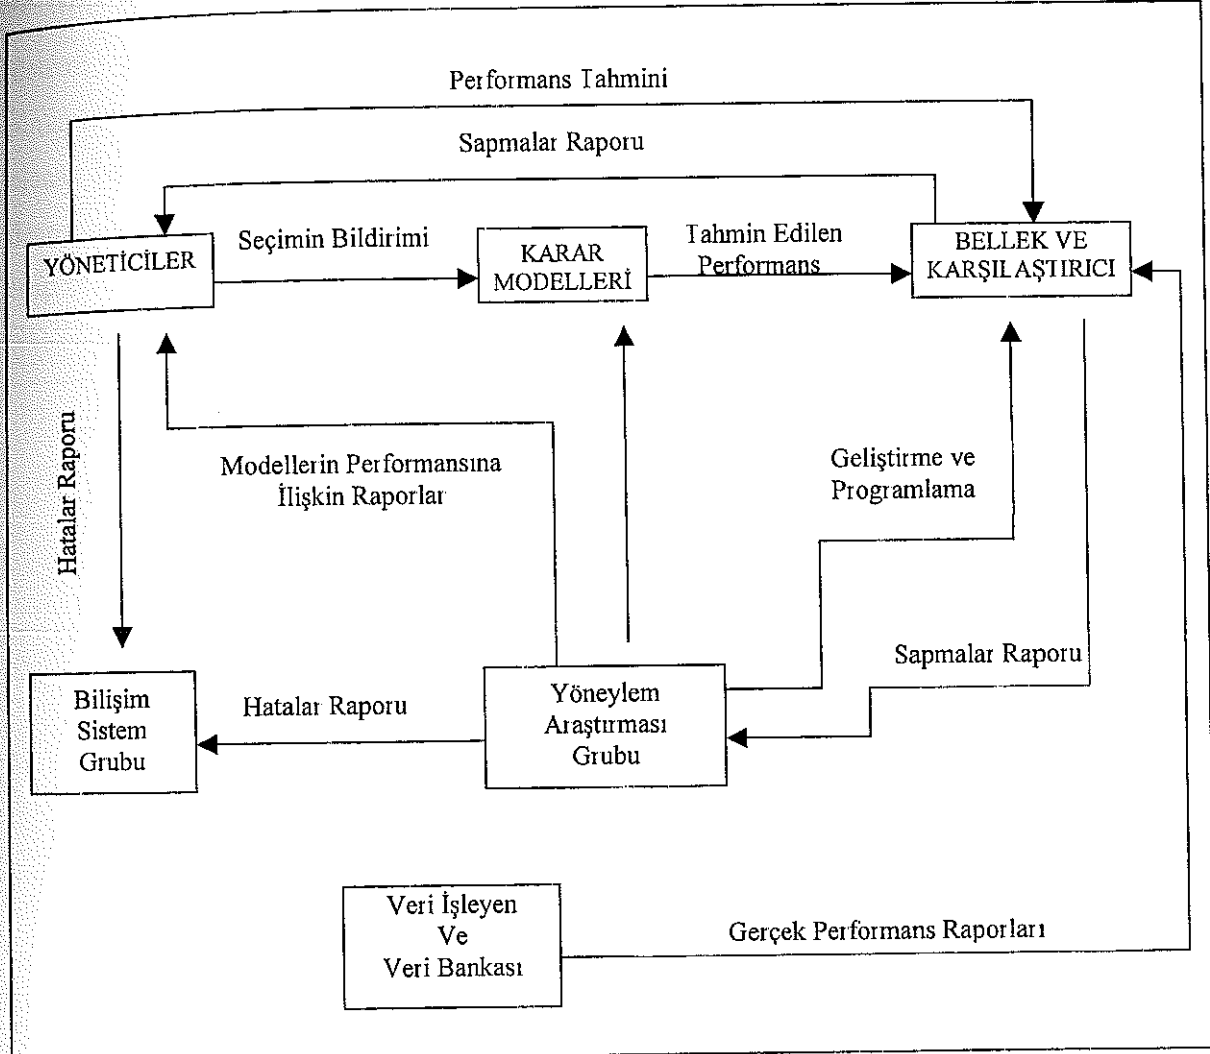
Performans Tahmini

Sapmalar Raporu

YÖNETİCİLER

Seçimin Bildirimi

KARAR MODELLERİ

Tahmin Edilen Performans

BELLEK VE KARŞILAŞTIRICI

Hatalar Raporu

Modellerin Performansına İlişkin Raporlar

Geliştirme ve Programlama

Sapmalar Raporu

Bilişim Sistem Grubu

Hatalar Raporu

Yöneylem Araştırması Grubu

Veri İşleyen Ve Veri Bankası

Gerçek Performans Raporları